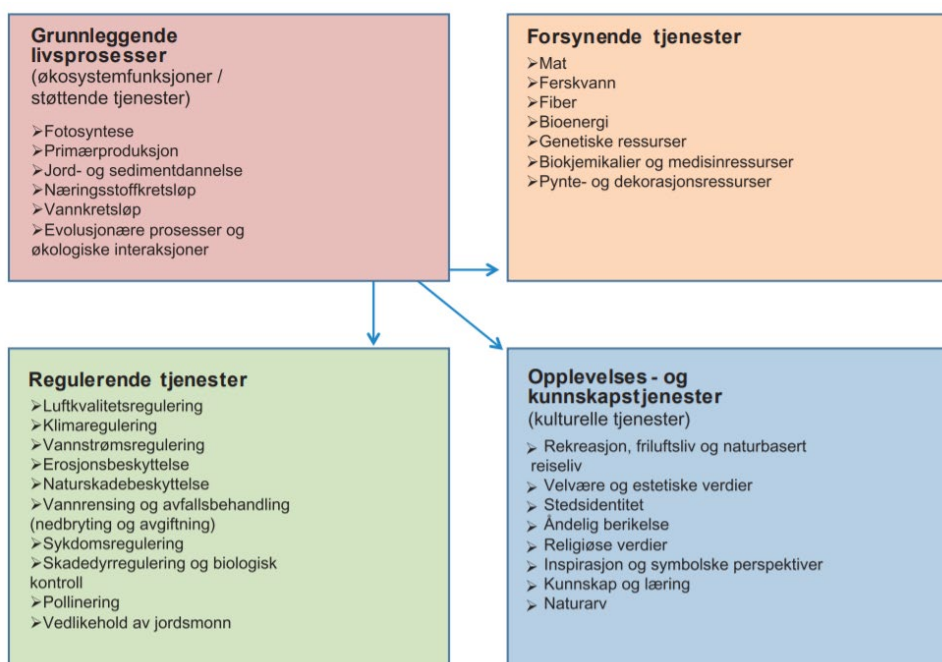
**Grunnleggende livsprosesser**
(økosystemfunksjoner / støttende tjenester)

➢Fotosyntese
➢Primærproduksjon
➢Jord- og sedimentdannelse
➢Næringsstoffkretsløp
➢Vannkretsløp
➢Evolusjonære prosesser og økologiske interaksjoner

**Forsynende tjenester**
➢Mat
➢Ferskvann
➢Fiber
➢Bioenergi
➢Genetiske ressurser
➢Biokjemikalier og medisinressurser
➢Pynte- og dekorasjonsressurser

**Regulerende tjenester**
➢Luftkvalitetsregulering
➢Klimaregulering
➢Vannstrømsregulering
➢Erosjonsbeskyttelse
➢Naturskadebeskyttelse
➢Vannrensing og avfallsbehandling (nedbryting og avgiftning)
➢Sykdomsregulering
➢Skadedyrregulering og biologisk kontroll
➢Pollinering
➢Vedlikehold av jordsmonn

**Opplevelses - og kunnskapstjenester**
(kulturelle tjenester)
➢ Rekreasjon, friluftsliv og naturbasert reiseliv
➢ Velvære og estetiske verdier
➢ Stedsidentitet
➢ Åndelig berikelse
➢ Religiøse verdier
➢ Inspirasjon og symbolske perspektiver
➢ Kunnskap og læring
➢ Naturarv